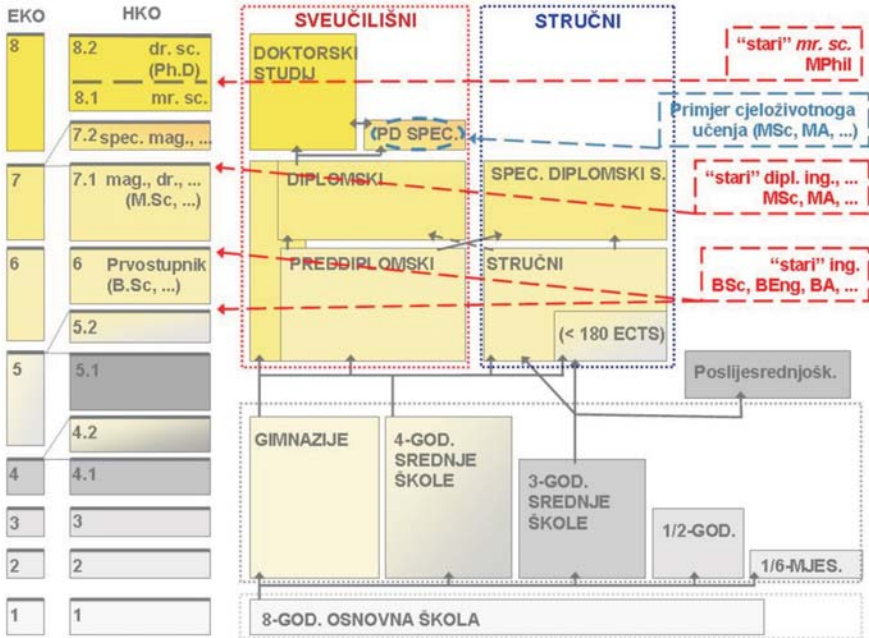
EKO

HKO

8

8.2 dr. sc. (Ph.D)

8.1 mr. sc.

7.2 spec. mag., ...

7

7.1 mag., dr., ... (M.Sc, ...)

6

6 Prvostupnik (B.Sc, ...)

5.2

5

5.1

4.2

4

4.1

3

3

2

2

1

1

SVEUČILIŠNI

STRUČNI

DOKTORSKI STUDIJ

(PD SPEC.)

DIPLOMSKI

SPEC. DIPLOMSKI S.

PREDDIPLOMSKI

STRUČNI

(< 180 ECTS)

"stari" *mr. sc.* MPhil

Primjer cjeloživotnoga učenja (MSc, MA, ...)

"stari" dipl. ing., ... MSc, MA, ...

"stari" ing. BSc, BEng, BA, ...

Poslijesrednjošk.

GIMNAZIJE

4-GOD. SREDNJE ŠKOLE

3-GOD. SREDNJE ŠKOLE

1/2-GOD.

1/6-MJES.

8-GOD. OSNOVNA ŠKOLA